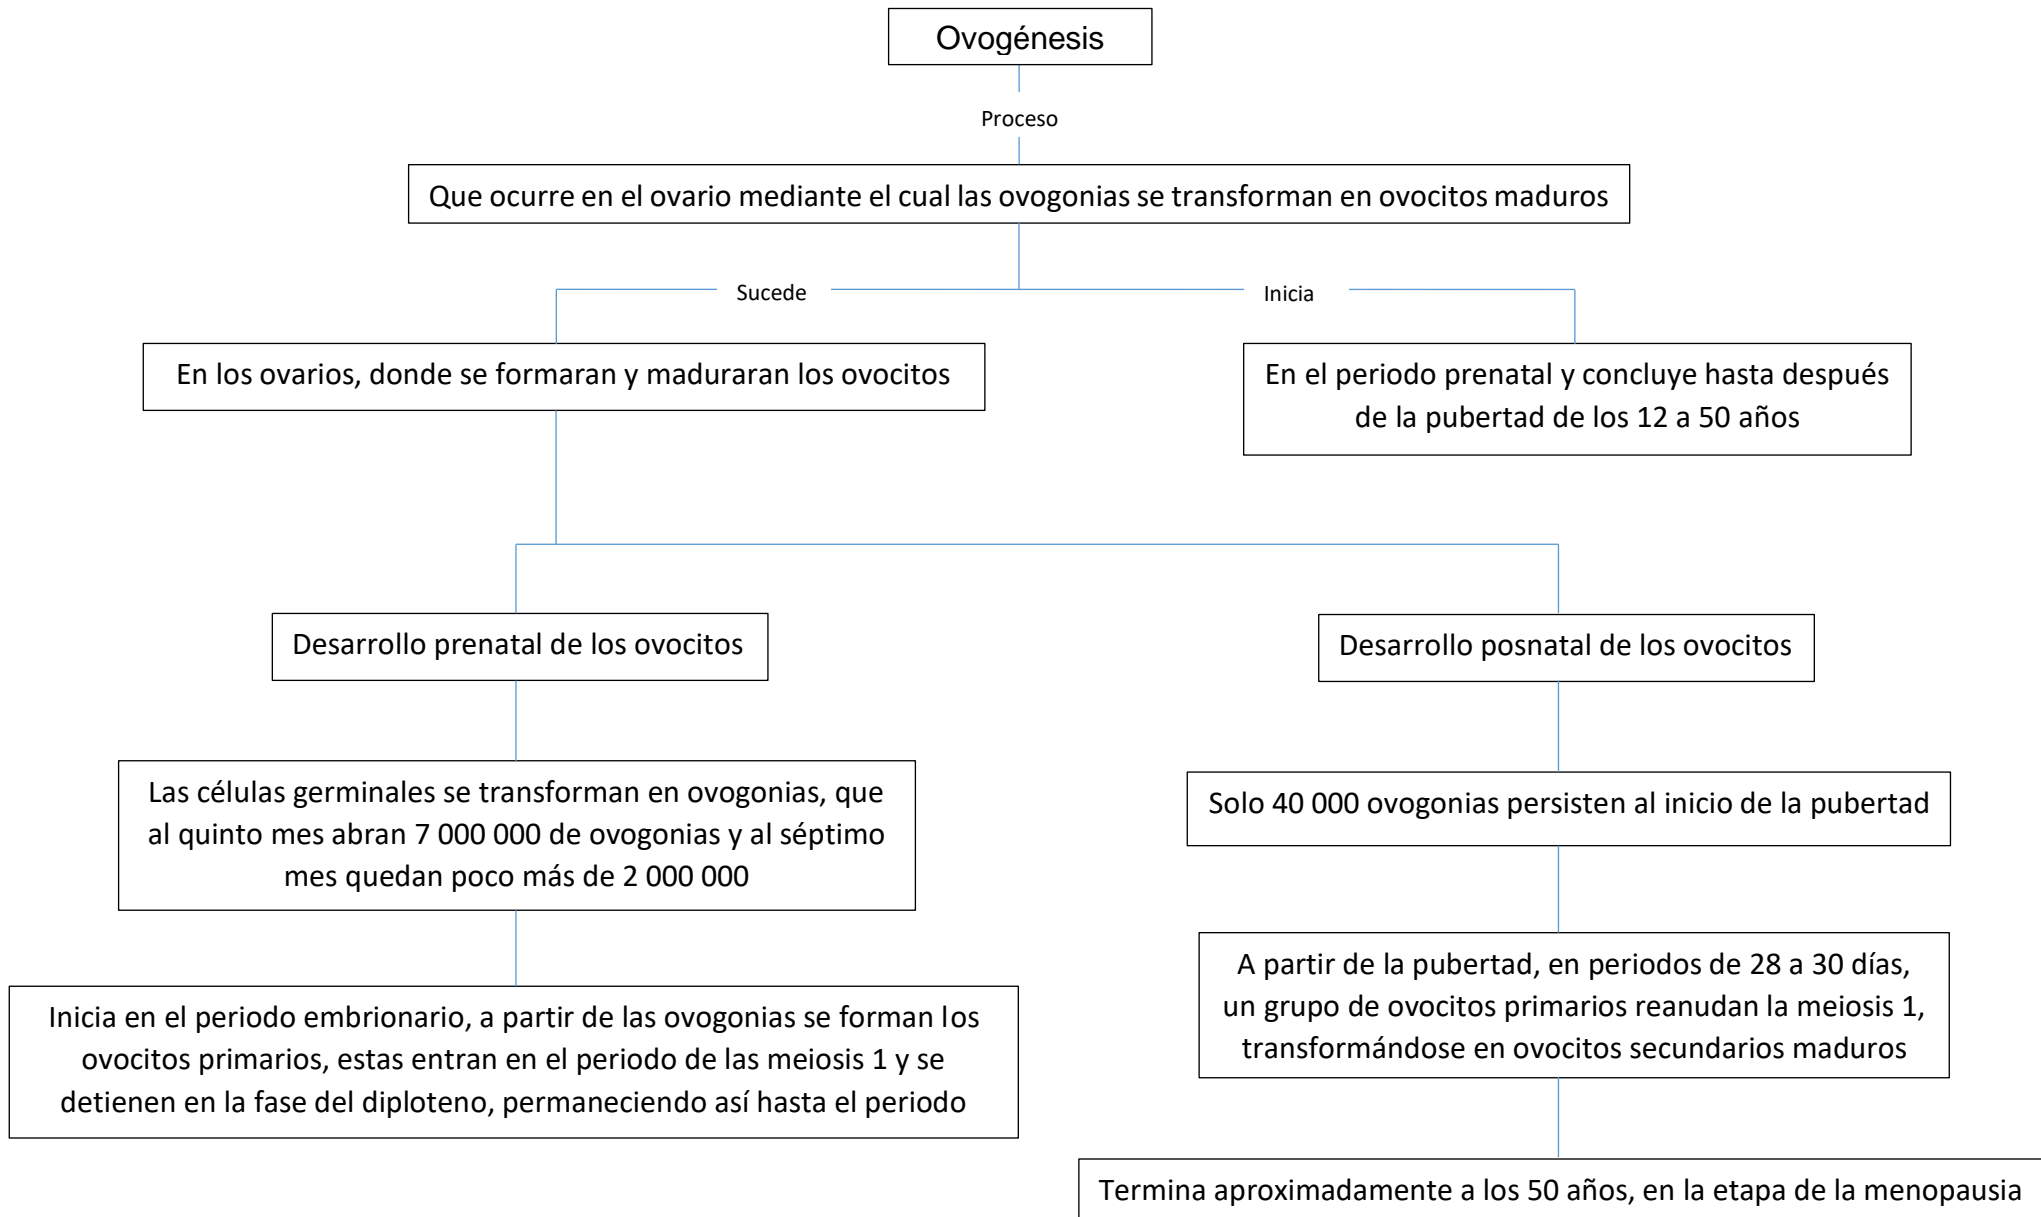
Ovogénesis

Proceso

Que ocurre en el ovario mediante el cual las ovogonias se transforman en ovocitos maduros

Sucede

Inicia

En los ovarios, donde se formaran y maduraran los ovocitos

En el periodo prenatal y concluye hasta después de la pubertad de los 12 a 50 años

Desarrollo prenatal de los ovocitos

Las células germinales se transforman en ovogonias, que al quinto mes abran 7 000 000 de ovogonias y al séptimo mes quedan poco más de 2 000 000

Inicia en el periodo embrionario, a partir de las ovogonias se forman los ovocitos primarios, estas entran en el periodo de las meiosis 1 y se detienen en la fase del diploteno, permaneciendo así hasta el periodo

Desarrollo posnatal de los ovocitos

Solo 40 000 ovogonias persisten al inicio de la pubertad

A partir de la pubertad, en periodos de 28 a 30 días, un grupo de ovocitos primarios reanudan la meiosis 1, transformándose en ovocitos secundarios maduros

Termina aproximadamente a los 50 años, en la etapa de la menopausia